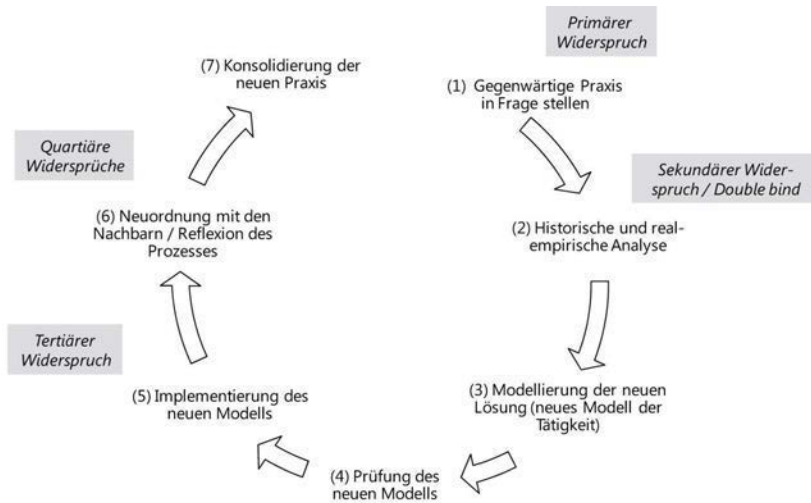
Primärer Widerspruch

(1) Gegenwärtige Praxis in Frage stellen

Sekundärer Widerspruch / Double bind

(2) Historische und realempirische Analyse

(3) Modellierung der neuen Lösung (neues Modell der Tätigkeit)

(4) Prüfung des neuen Modells

(5) Implementierung des neuen Modells

Tertiärer Widerspruch

(6) Neuordnung mit den Nachbarn / Reflexion des Prozesses

Quartiäre Widersprüche

(7) Konsolidierung der neuen Praxis